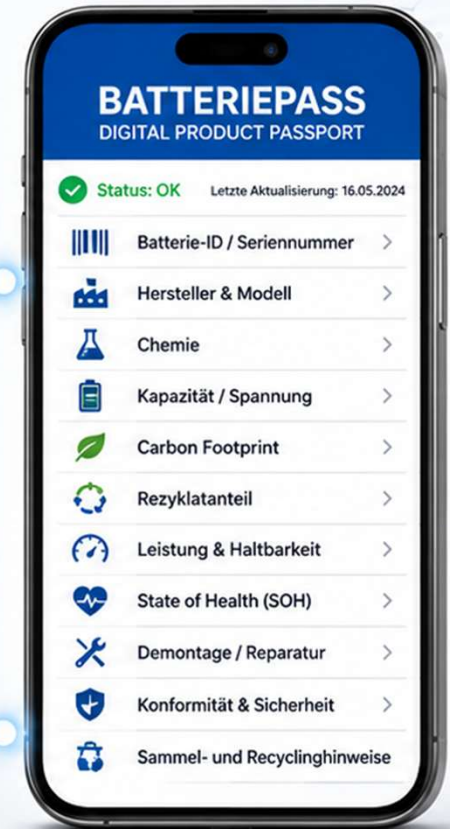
BATTERIEPASS
DIGITAL PRODUCT PASSPORT

Status: OK
Letzte Aktualisierung: 16.05.2024

Batterie-ID / Seriennummer >
Hersteller & Modell >
Chemie >
Kapazität / Spannung >
Carbon Footprint >
Rezyklatanteil >
Leistung & Haltbarkeit >
State of Health (SOH) >
Demontage / Reparatur >
Konformität & Sicherheit >
Sammel- und Recyclinghinweise